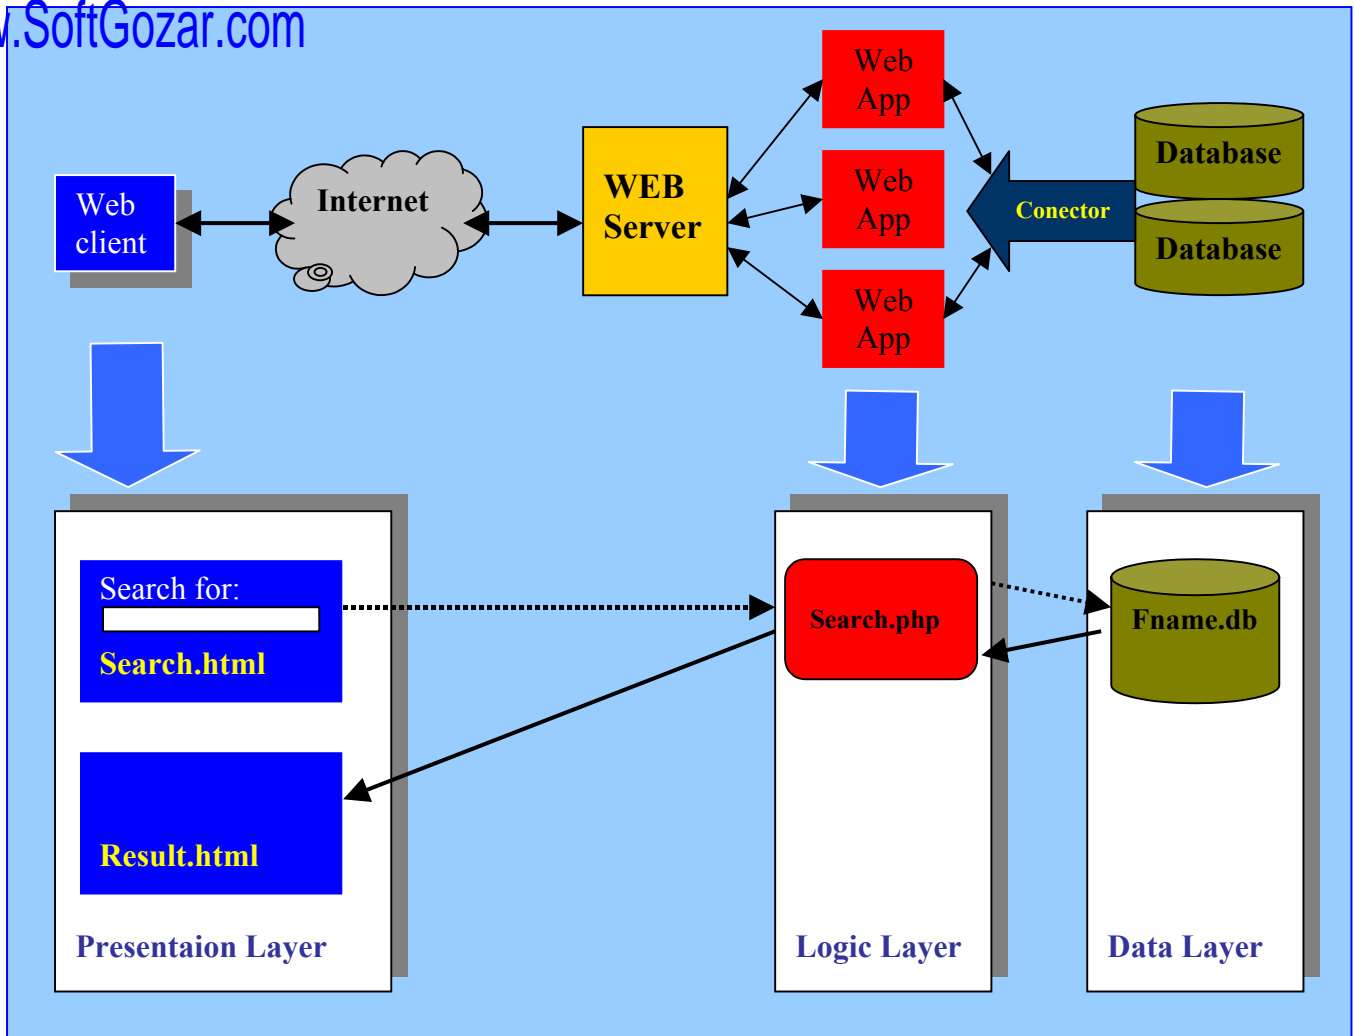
.SoftGozar.com

Web client

Internet

WEB Server

Web App

Web App

Web App

Conector

Database

Database

Search for:

Search.html

Result.html

Search.php

Fname.db

Presentaion Layer

Logic Layer

Data Layer